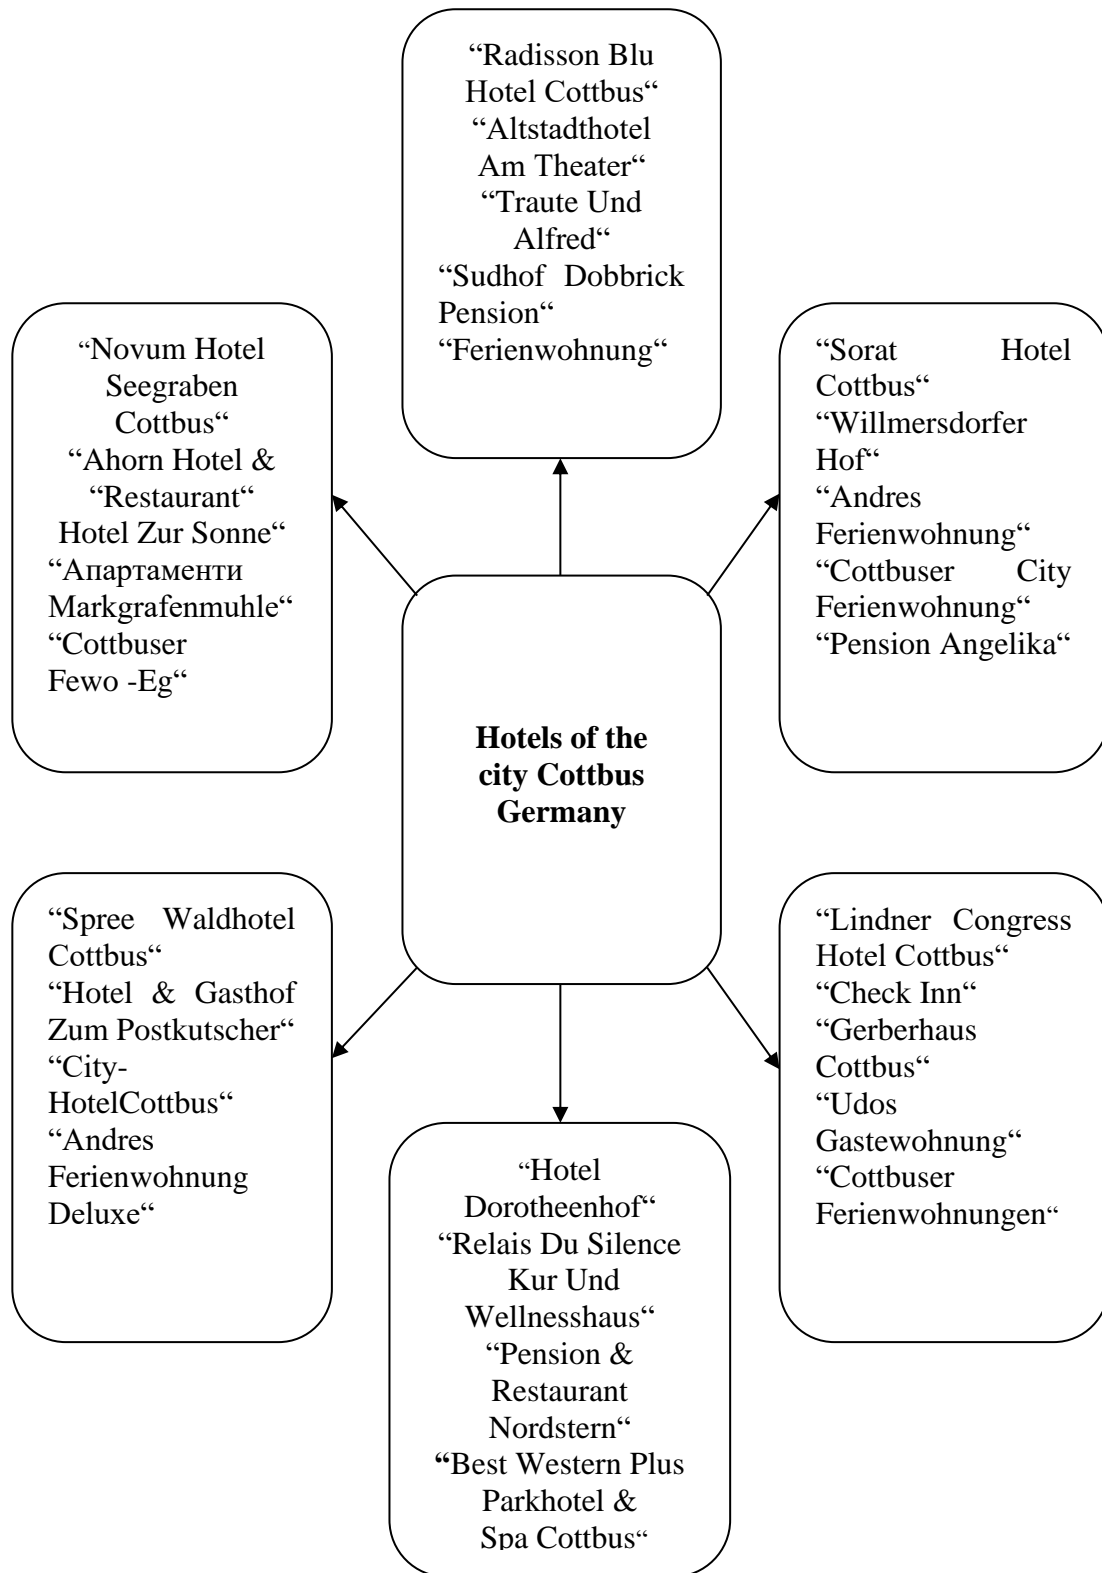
"Radisson Blu Hotel Cottbus"
"Altstadthotel Am Theater"
"Traute Und Alfred"
"Sudhof Dobbrick Pension"
"Ferienwohnung"

"Novum Hotel Seegraben Cottbus"
"Ahorn Hotel & "Restaurant" Hotel Zur Sonne"
"Апартаменти Markgrafenmuhle"
"Cottbuser Fewo -Eg"

"Sorat Hotel Cottbus"
"Willmersdorfer Hof"
"Andres Ferienwohnung"
"Cottbuser City Ferienwohnung"
"Pension Angelika"

**Hotels of the city Cottbus Germany**

"Spree Waldhotel Cottbus"
"Hotel & Gasthof Zum Postkutscher"
"City-HotelCottbus"
"Andres Ferienwohnung Deluxe"

"Lindner Congress Hotel Cottbus"
"Check Inn"
"Gerberhaus Cottbus"
"Udos Gastewohnung"
"Cottbuser Ferienwohnungen"

"Hotel Dorotheenhof"
"Relais Du Silence Kur Und Wellnesshaus"
"Pension & Restaurant Nordstern"
"Best Western Plus Parkhotel & Spa Cottbus"